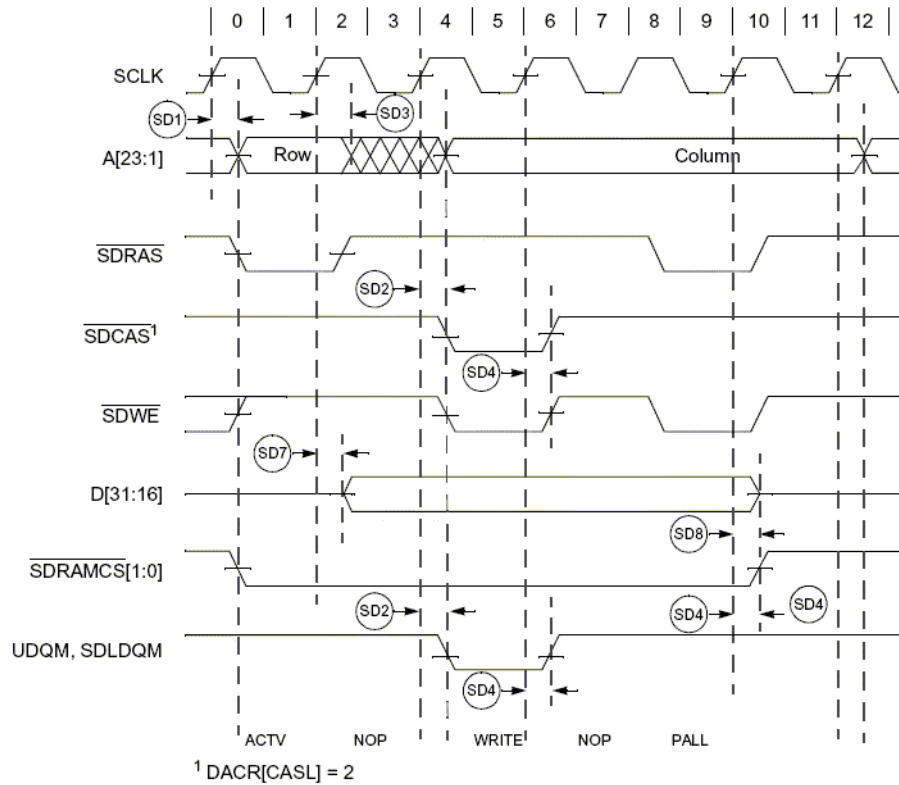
0 1 2 3 4 5 6 7 8 9 10 11 12

SCLK

SD1

SD3

A[23:1]

Row

Column

$\overline{\text{SDRAS}}$

SD2

$\overline{\text{SDCAS}}^1$

SD4

$\overline{\text{SDWE}}$

SD7

D[31:16]

SD8

$\overline{\text{SDRAMCS}}$[1:0]

SD2

SD4

SD4

UDQM, SDLDQM

SD4

ACTV NOP WRITE NOP PALL

$^1$ DACR[CASL] = 2